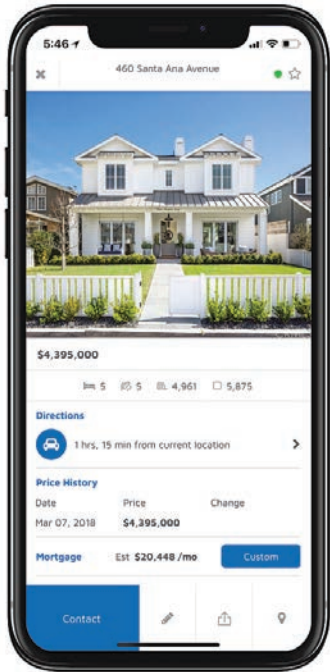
5:46

460 Santa Ana Avenue

$4,395,000

5 5 4,961 5,875

Directions

1 hrs, 15 min from current location

Price History

| Date | Price | Change |
|---|---|---|
| Mar 07, 2018 | $4,395,000 | |

Mortgage Est $20,448 /mo Custom

Contact